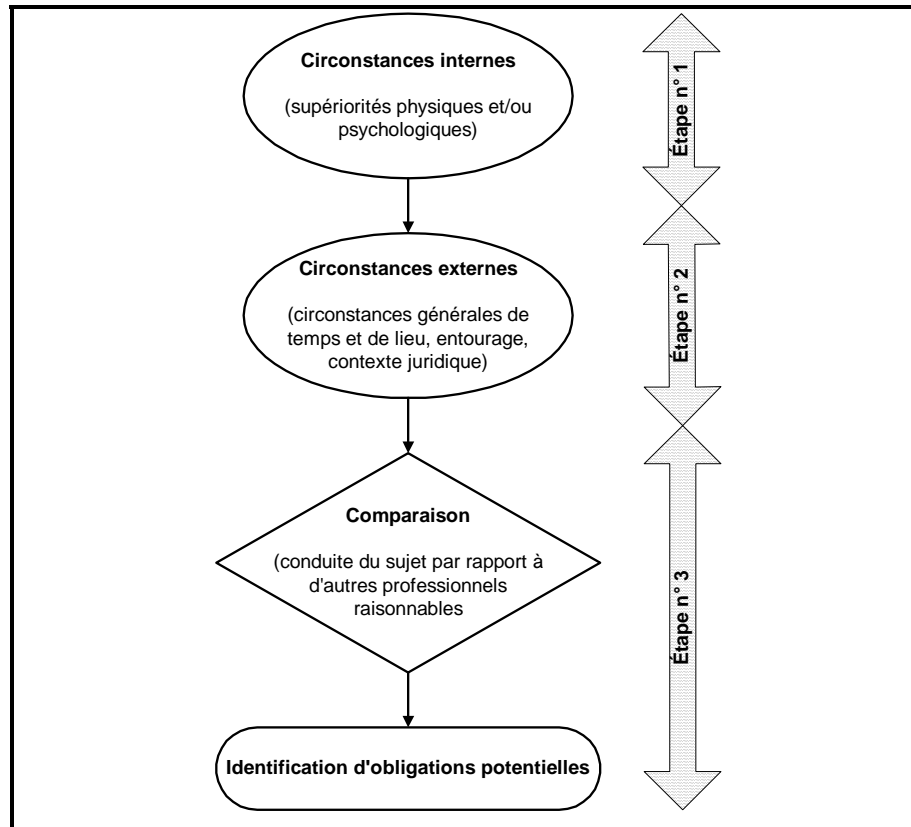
Circonstances internes

(supériorités physiques et/ou psychologiques)

Étape n° 1

Circonstances externes

(circonstances générales de temps et de lieu, entourage, contexte juridique)

Étape n° 2

Comparaison

(conduite du sujet par rapport à d'autres professionnels raisonnables

Étape n° 3

Identification d'obligations potentielles